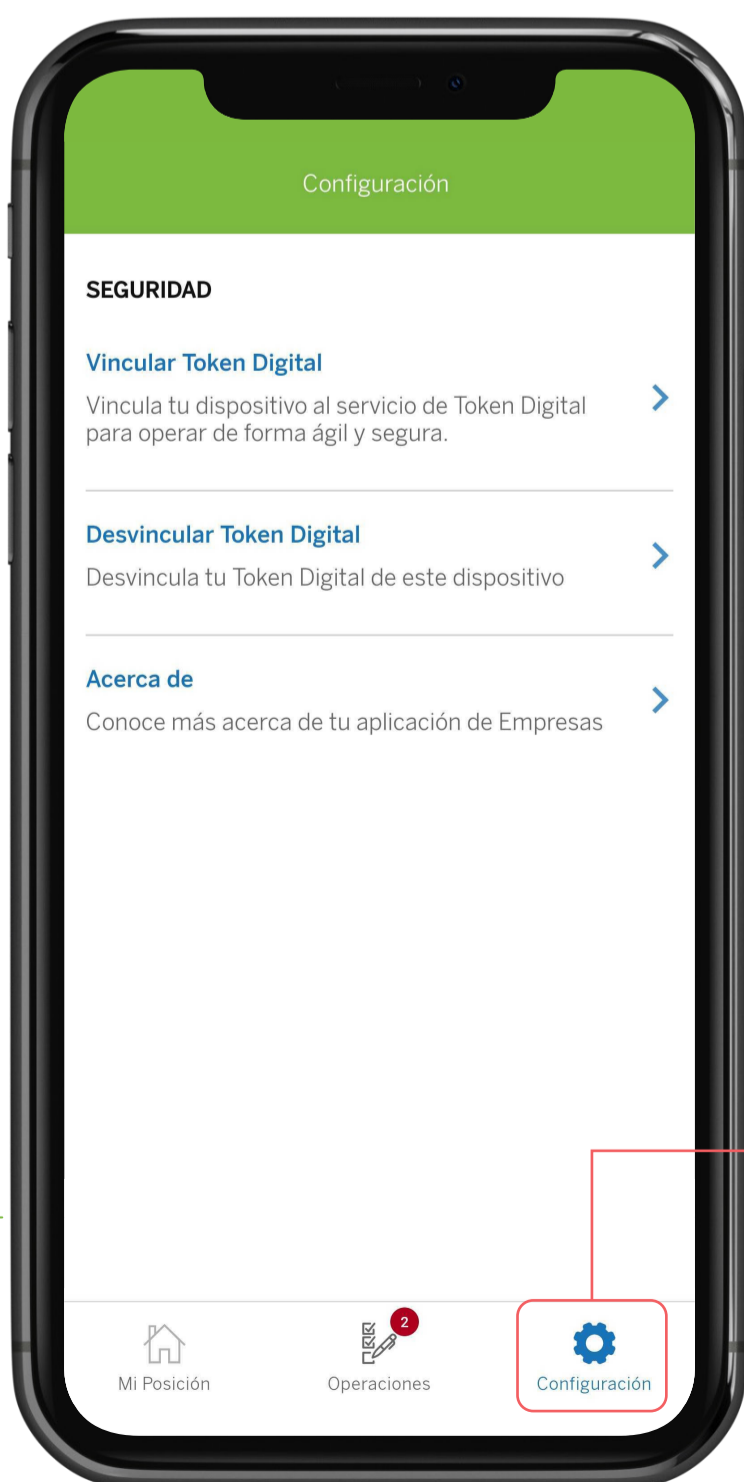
Configuración

SEGURIDAD

Vincular Token Digital
Vincula tu dispositivo al servicio de Token Digital para operar de forma ágil y segura.

Desvincular Token Digital
Desvincula tu Token Digital de este dispositivo

Acerca de
Conoce más acerca de tu aplicación de Empresas

Mi Posición
2
Operaciones
Configuración